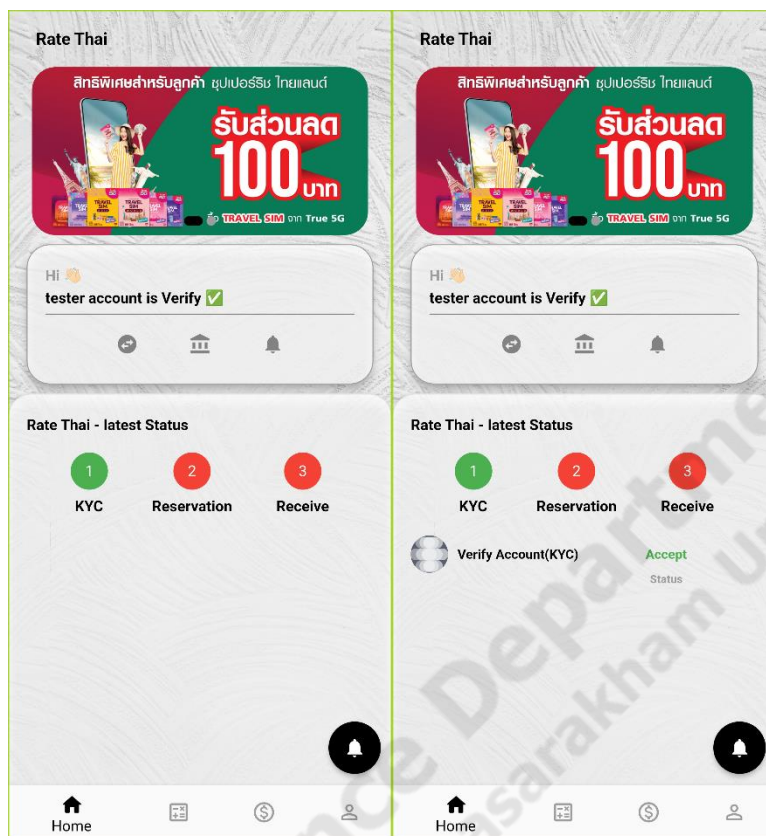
Rate Thai

สิทธิพิเศษสำหรับลูกค้า ซุปเปอร์ริช ไทยแลนด์
รับส่วนลด 100 บาท
TRAVEL SIM จาก True 5G

Hi 👋
tester account is Verify ✅

Rate Thai - latest Status

1 KYC
2 Reservation
3 Receive

Home

Rate Thai

สิทธิพิเศษสำหรับลูกค้า ซุปเปอร์ริช ไทยแลนด์
รับส่วนลด 100 บาท
TRAVEL SIM จาก True 5G

Hi 👋
tester account is Verify ✅

Rate Thai - latest Status

1 KYC
2 Reservation
3 Receive

Verify Account(KYC)
Accept
Status

Home

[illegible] Departme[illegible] sarakham U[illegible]